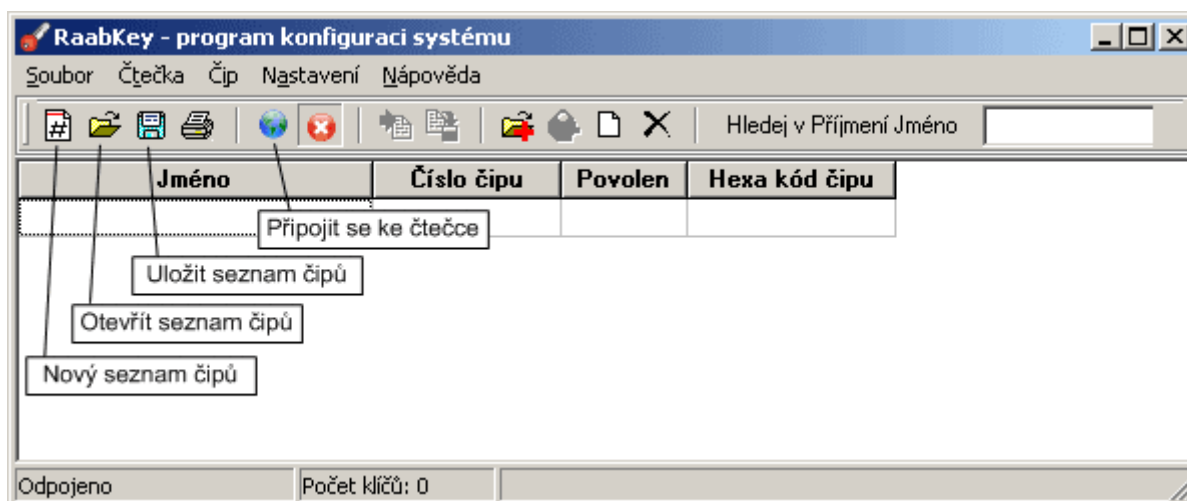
RaabKey - program konfiguraci systému

Soubor Čtečka Čip Nastavení Nápověda

Hledej v Příjmení Jméno

| Jméno | Číslo čipu | Povolen | Hexa kód čipu |
|---|---|---|---|
| | | | |

Připojit se ke čtečce

Uložit seznam čipů

Otevřít seznam čipů

Nový seznam čipů

Odpojeno

Počet klíčů: 0